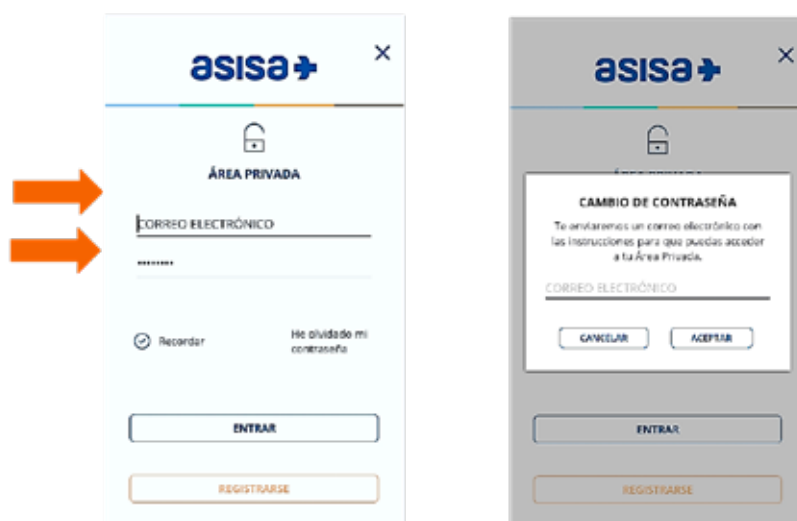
asisa

×

ÁREA PRIVADA

CORREO ELECTRÓNICO

••••••••

Recordar

He olvidado mi contraseña

ENTRAR

REGISTRARSE

asisa

×

CAMBIO DE CONTRASEÑA

Te enviaremos un correo electrónico con las instrucciones para que puedas acceder a tu Área Privada.

CORREO ELECTRÓNICO

CANCELAR

ACEPTAR

ENTRAR

REGISTRARSE